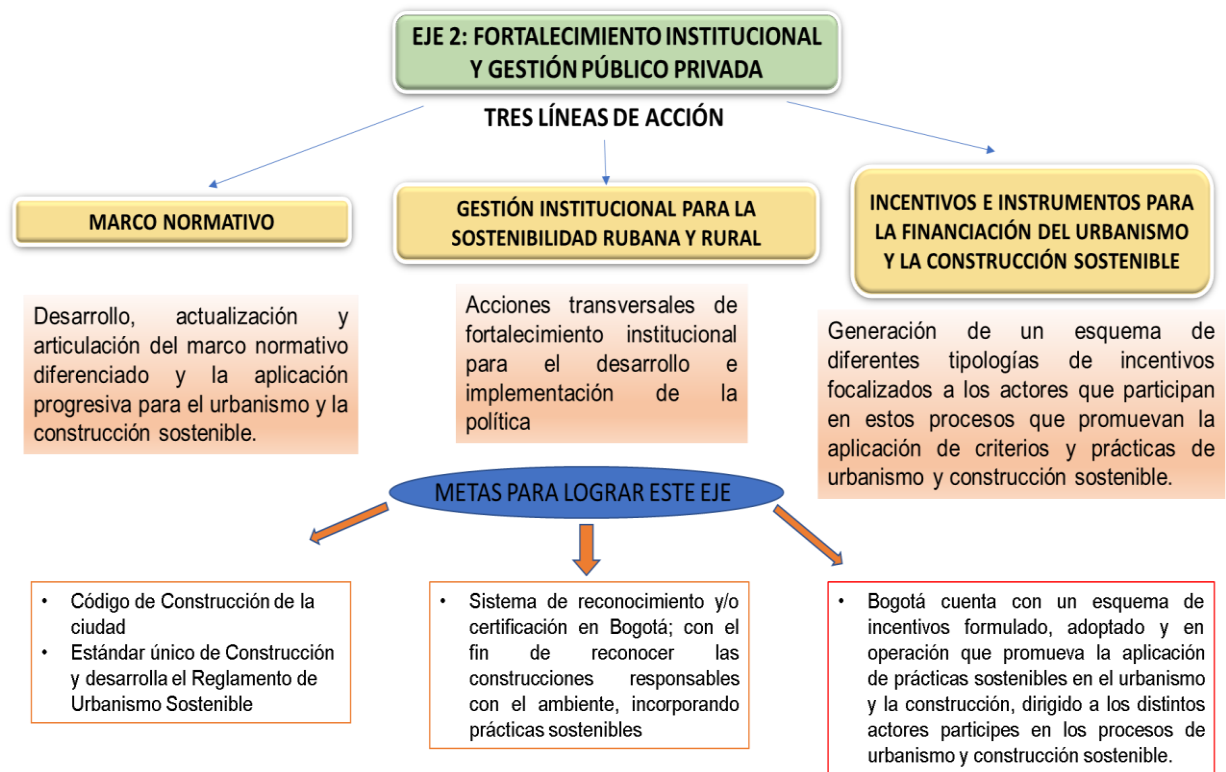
EJE 2: FORTALECIMIENTO INSTITUCIONAL Y GESTIÓN PÚBLICO PRIVADA

TRES LÍNEAS DE ACCIÓN

MARCO NORMATIVO

Desarrollo, actualización y articulación del marco normativo diferenciado y la aplicación progresiva para el urbanismo y la construcción sostenible.

GESTIÓN INSTITUCIONAL PARA LA SOSTENIBILIDAD RUBANA Y RURAL

Acciones transversales de fortalecimiento institucional para el desarrollo e implementación de la política

INCENTIVOS E INSTRUMENTOS PARA LA FINANCIACIÓN DEL URBANISMO Y LA CONSTRUCCIÓN SOSTENIBLE

Generación de un esquema de diferentes tipologías de incentivos focalizados a los actores que participan en estos procesos que promuevan la aplicación de criterios y prácticas de urbanismo y construcción sostenible.

METAS PARA LOGRAR ESTE EJE

• Código de Construcción de la ciudad
• Estándar único de Construcción y desarrolla el Reglamento de Urbanismo Sostenible

• Sistema de reconocimiento y/o certificación en Bogotá; con el fin de reconocer las construcciones responsables con el ambiente, incorporando prácticas sostenibles

• Bogotá cuenta con un esquema de incentivos formulado, adoptado y en operación que promueva la aplicación de prácticas sostenibles en el urbanismo y la construcción, dirigido a los distintos actores participes en los procesos de urbanismo y construcción sostenible.